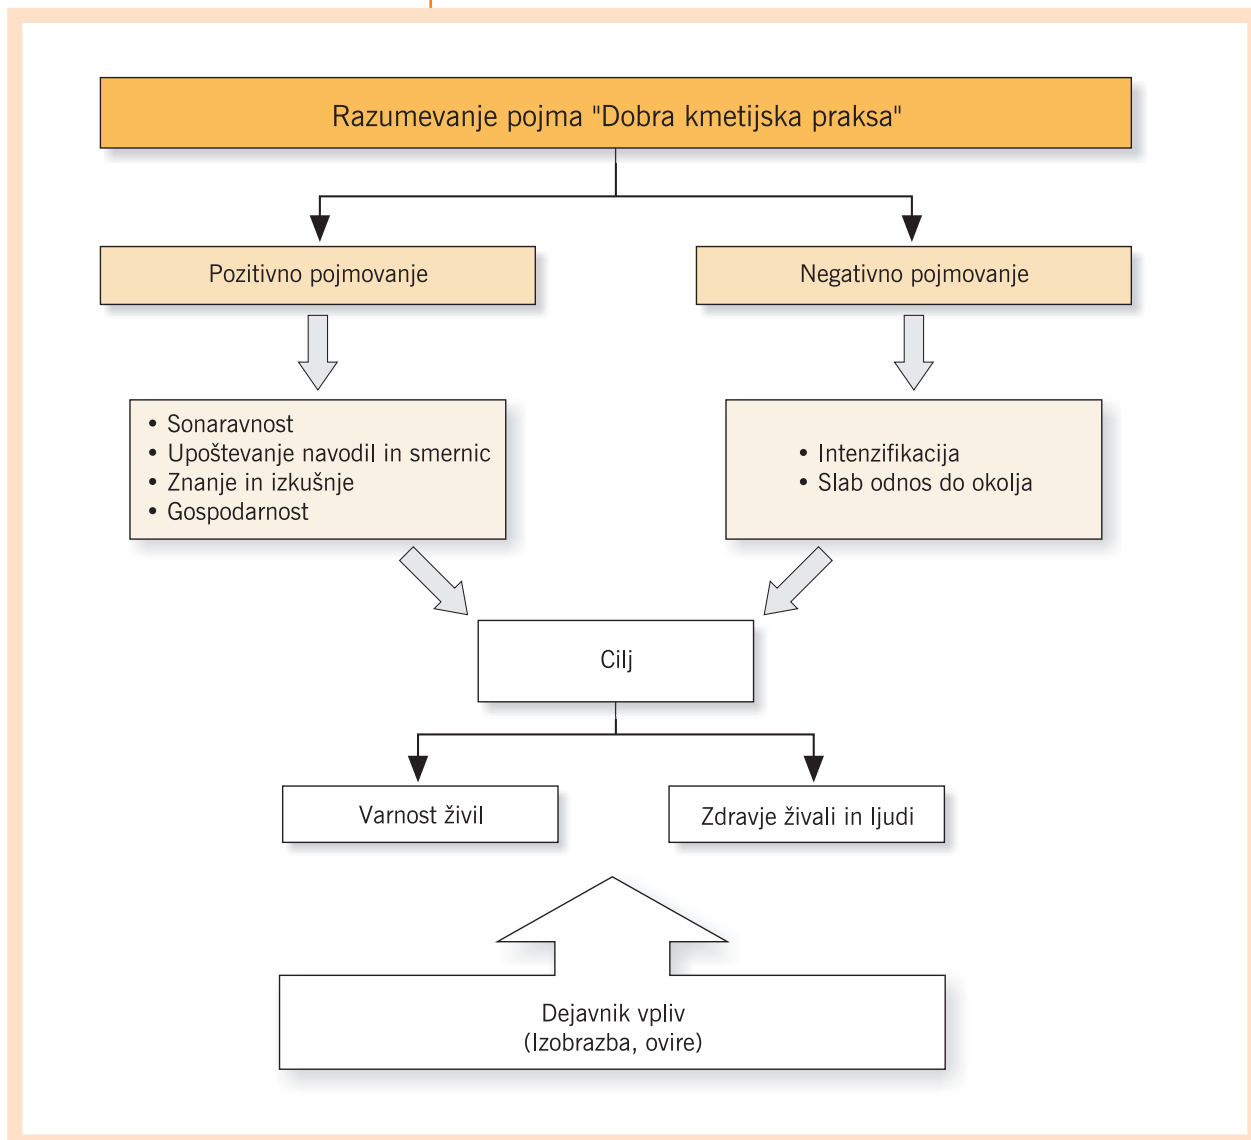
Razumevanje pojma "Dobra kmetijska praksa"

Pozitivno pojmovanje

Negativno pojmovanje

• Sonaravnost
• Upoštevanje navodil in smernic
• Znanje in izkušnje
• Gospodarnost

• Intenzifikacija
• Slab odnos do okolja

Cilj

Varnost živil

Zdravje živali in ljudi

Dejavnik vpliv
(Izobrazba, ovire)